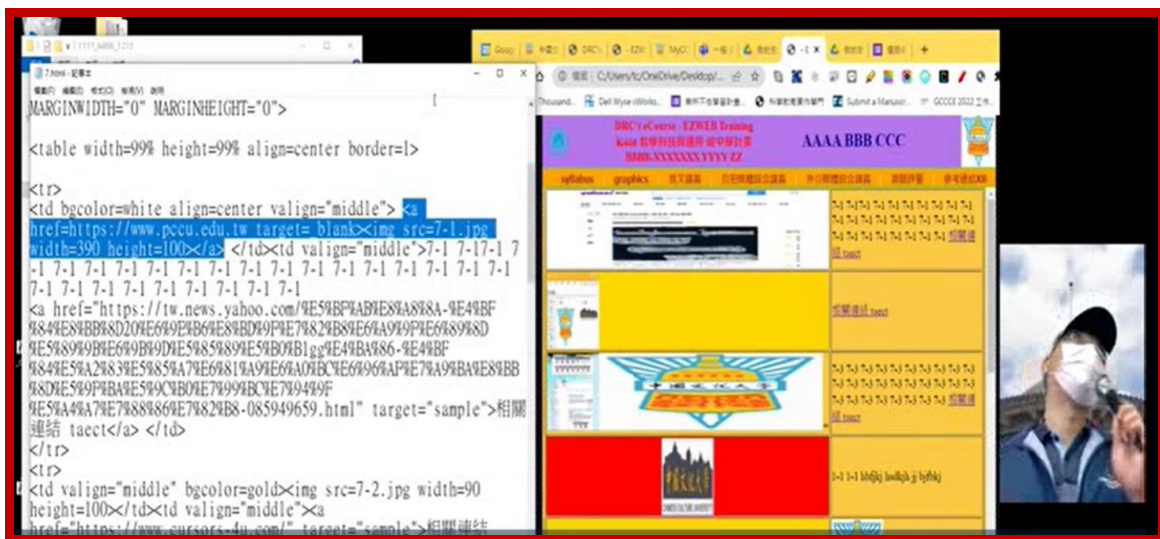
7.html - 記事本

MARGINWIDTH="0" MARGINHEIGHT="0">

<table width=99% height=99% align=center border=1>

<tr>
<td bgcolor=white align=center valign="middle"> <a href=https://www.pccu.edu.tw target= blank><img src=7-1.jpg width=390 height=100></a> </td><td valign="middle">7-1 7-17-1 7-1 7-1 7-1 7-1 7-1 7-1 7-1 7-1 7-1 7-1 7-1 7-1 7-1 7-1 7-1 7-1 7-1 7-1 7-1 7-1 7-1 7-1 7-1 7-1 7-1
<a href="https://tw.news.yahoo.com/%E5%BF%AB%E8%A8%8A-%E4%BF%84%E8%BB%8D20%E6%9E%B6%E8%BD%9F%E7%82%B8%E6%A9%9F%E6%89%8D%E5%89%9B%E6%9B%9D%E5%85%89%E5%B0%B1gg%E4%BA%86-%E4%BF%84%E5%A2%83%E5%85%A7%E6%81%A9%E6%A0%BC%E6%96%AF%E7%A9%BA%E8%BB%8D%E5%9F%BA%E5%9C%B0%E7%99%BC%E7%94%9F%E5%A4%A7%E7%88%86%E7%82%B8-085949659.html" target="sample">相關連結 taect</a> </td>
</tr>
<tr>
<td valign="middle" bgcolor=gold><img src=7-2.jpg width=90 height=100></td><td valign="middle"><a href="https://www.cursors-4u.com/" target="sample">相關連結

DRC's eCourse - EZWEB Training
AAAA BBB CCC
syllabus graphics
7-1 7-1 7-1 7-1 7-1 7-1 7-1 7-1 7-1 7-1 7-1 7-1 7-1 7-1 7-1 7-1 7-1 7-1 7-1 7-1 7-1 7-1 7-1 7-1 相關連結 taect
相關連結 taect
1-1 1-1 hhjkj hsdkjh jj hjfhkj